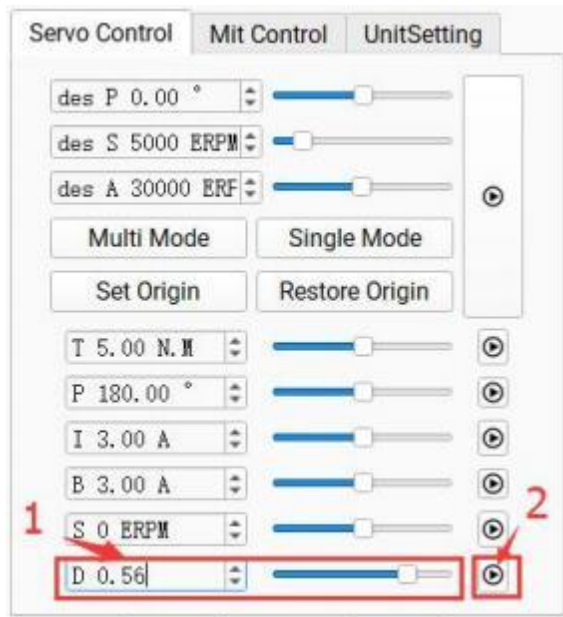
Servo Control | Mit Control | UnitSetting

des P 0.00 °

des S 5000 ERPM

des A 30000 ERF

Multi Mode

Single Mode

Set Origin

Restore Origin

T 5.00 N.M

P 180.00 °

I 3.00 A

B 3.00 A

S 0 ERPM

1

2

D 0.56